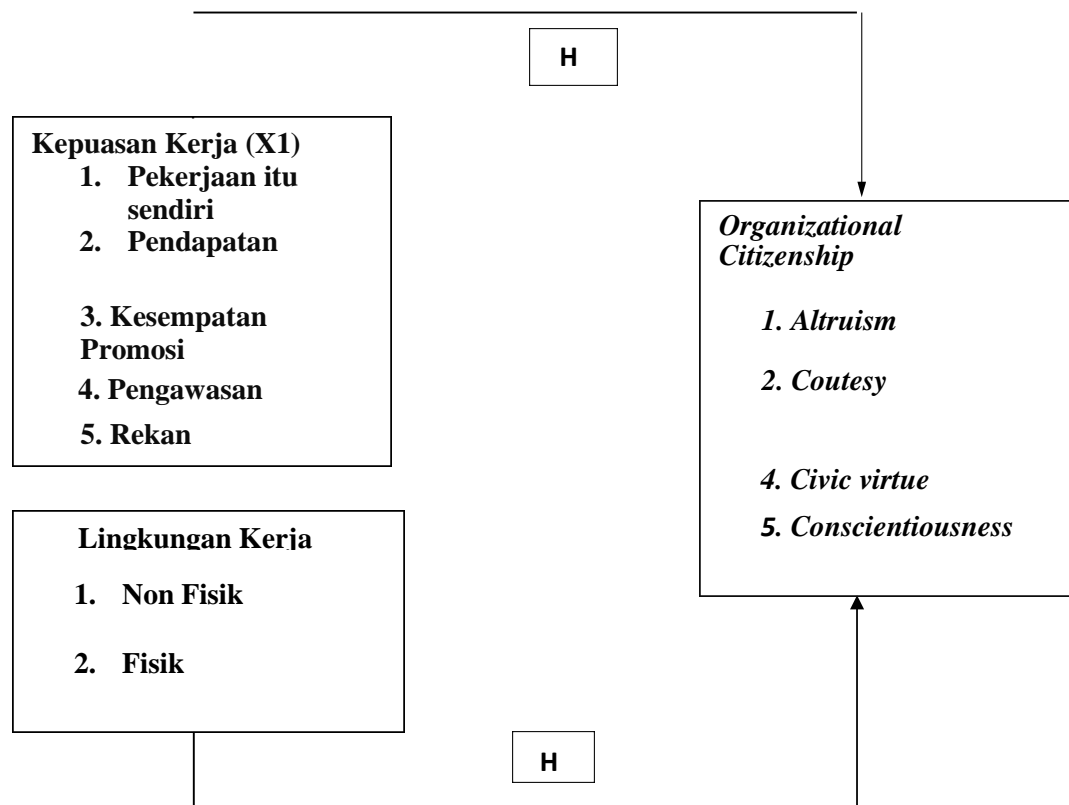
H

Kepuasan Kerja (X1)
1. Pekerjaan itu sendiri
2. Pendapatan
3. Kesempatan Promosi
4. Pengawasan
5. Rekan

Lingkungan Kerja
1. Non Fisik
2. Fisik

Organizational Citizenship
1. Altruism
2. Coutesy
4. Civic virtue
5. Conscientiousness

H